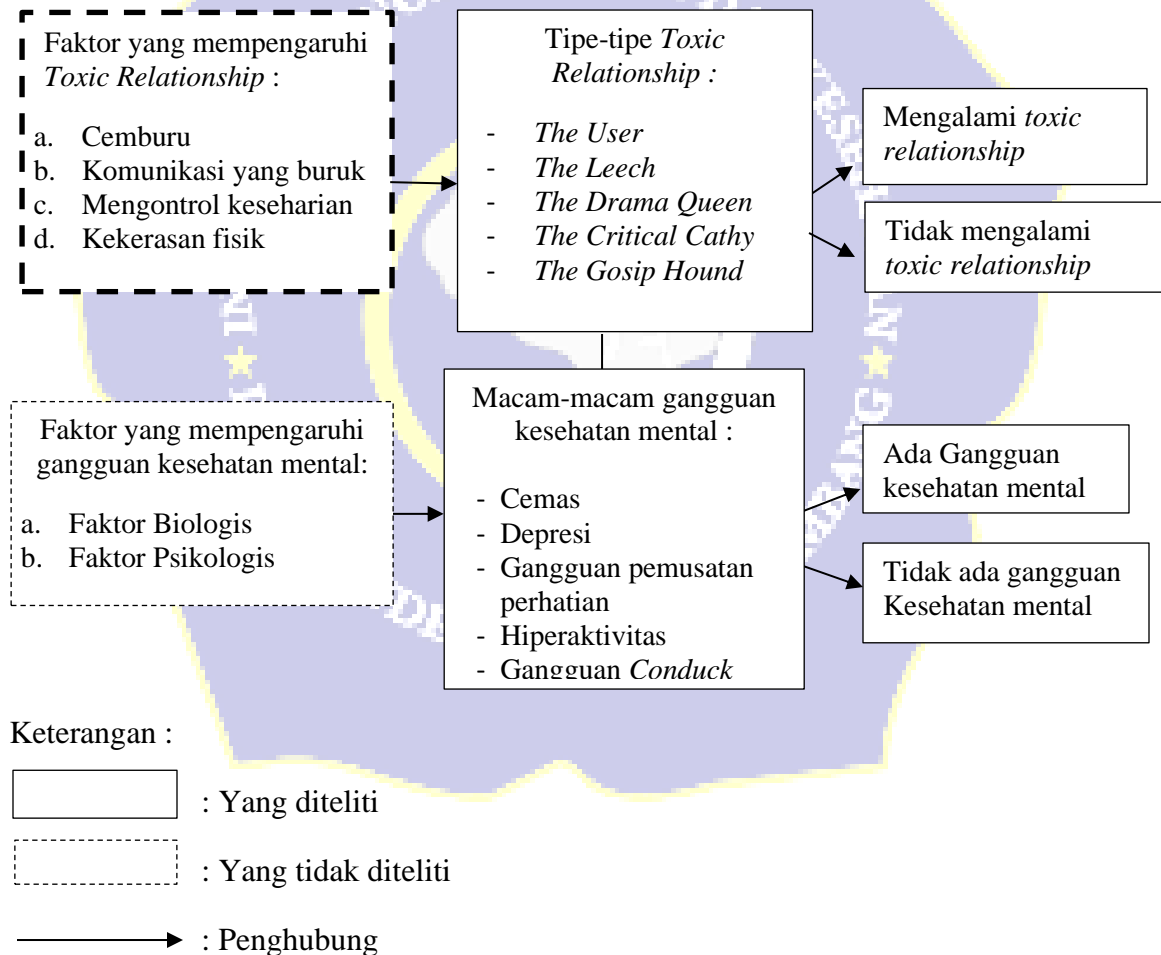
Faktor yang mempengaruhi *Toxic Relationship* :

a. Cemburu
b. Komunikasi yang buruk
c. Mengontrol keseharian
d. Kekerasan fisik

Tipe-tipe *Toxic Relationship :*

- *The User*
- *The Leech*
- *The Drama Queen*
- *The Critical Cathy*
- *The Gosip Hound*

Mengalami *toxic relationship*

Tidak mengalami *toxic relationship*

Faktor yang mempengaruhi gangguan kesehatan mental:

a. Faktor Biologis
b. Faktor Psikologis

Macam-macam gangguan kesehatan mental :

- Cemas
- Depresi
- Gangguan pemusatan perhatian
- Hiperaktivitas
- Gangguan *Conduck*

Ada Gangguan kesehatan mental

Tidak ada gangguan Kesehatan mental

Keterangan :

: Yang diteliti

: Yang tidak diteliti

: Penghubung